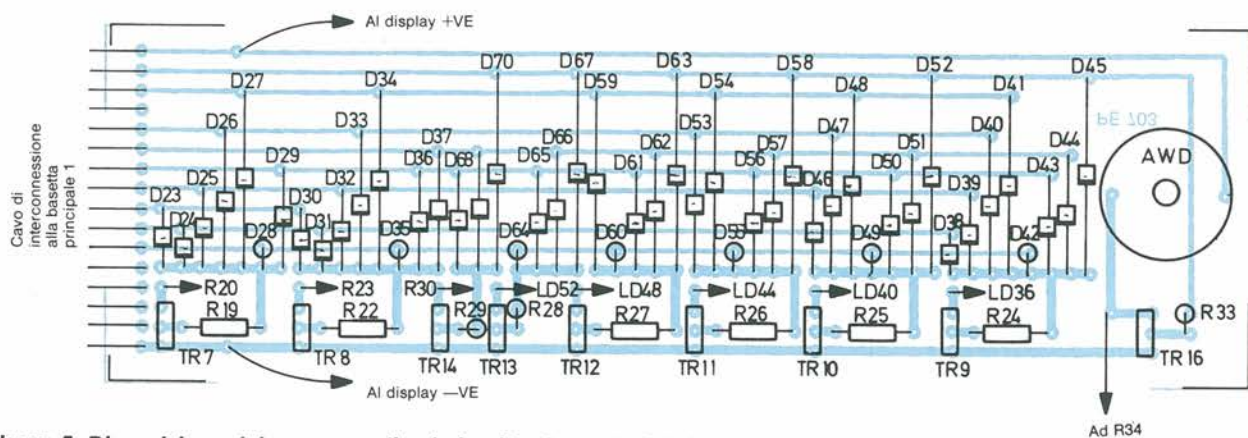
Al display +VE

Cavo di interconnessione alla basetta principale 1

D27 D34 D70 D67 D63 D58 D52 D45 D59 D54 D48 D41

PE 703

D26 D33 D37 D66 D53 D57 D47 D51 D40 D44 AWD

D29 D36 D63 D65 D62 D56 D46 D50 D43

D25 D32 D61 D39

D23 D30 D24 D31 D28 D35 D64 D60 D55 D49 D38 D42

R20 R23 R30 LD52 LD48 LD44 LD40 LD36

R19 R22 R29 R28 R27 R26 R25 R24 R33

TR7 TR8 TR14 TR13 TR12 TR11 TR10 TR9 TR16

Al display —VE

Ad R34